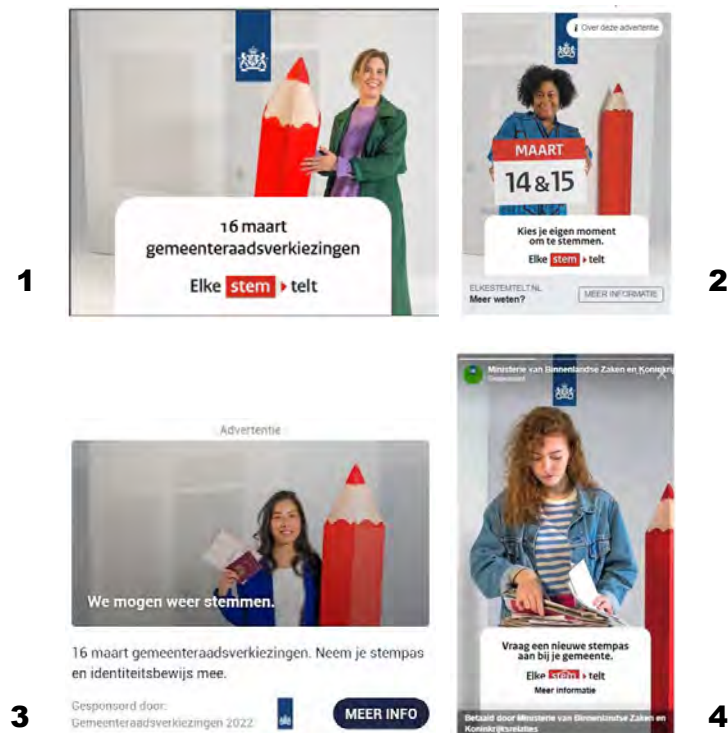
16 maart gemeenteraadsverkiezingen

Elke stem telt

1

Over deze advertentie

MAART

14&15

Kies je eigen moment om te stemmen.

Elke stem telt

ELKESTEMTELT.NL

Meer weten?

MEER INFORMATIE

2

Advertentie

We mogen weer stemmen.

16 maart gemeenteraadsverkiezingen. Neem je stempas en identiteitsbewijs mee.

Gesponsord door: Gemeenteraadsverkiezingen 2022

MEER INFO

3

Ministerie van Binnenlandse Zaken en Koninkrij

Gesponsord

Vraag een nieuwe stempas aan bij je gemeente.

Elke stem telt

Meer informatie

Betaald door Ministerie van Binnenlandse Zaken en Koninkrijksrelaties

4